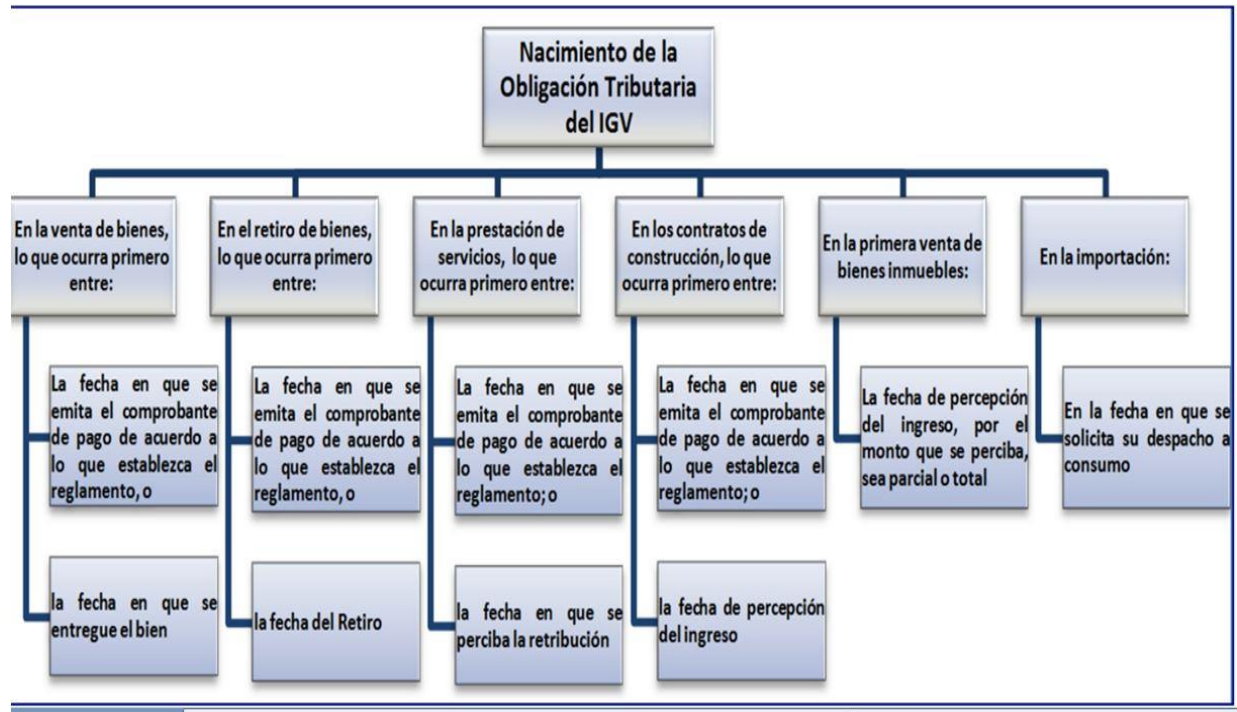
Nacimiento de la Obligación Tributaria del IGV

En la venta de bienes, lo que ocurra primero entre:

La fecha en que se emita el comprobante de pago de acuerdo a lo que establezca el reglamento, o

la fecha en que se entregue el bien

En el retiro de bienes, lo que ocurra primero entre:

La fecha en que se emita el comprobante de pago de acuerdo a lo que establezca el reglamento, o

la fecha del Retiro

En la prestación de servicios, lo que ocurra primero entre:

La fecha en que se emita el comprobante de pago de acuerdo a lo que establezca el reglamento; o

la fecha en que se perciba la retribución

En los contratos de construcción, lo que ocurra primero entre:

La fecha en que se emita el comprobante de pago de acuerdo a lo que establezca el reglamento; o

la fecha de percepción del ingreso

En la primera venta de bienes inmuebles:

La fecha de percepción del ingreso, por el monto que se perciba, sea parcial o total

En la importación:

En la fecha en que se solicita su despacho a consumo